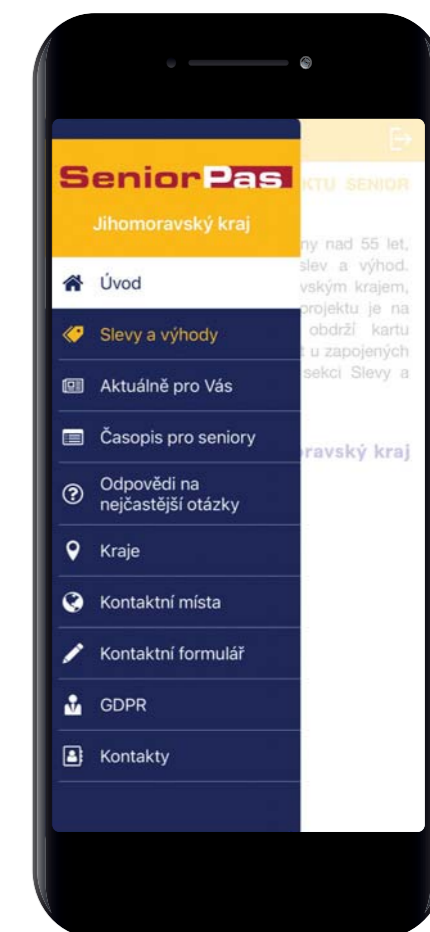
SeniorPas

Jihomoravský kraj

Úvod

Slevy a výhody

Aktuálně pro Vás

Časopis pro seniory

Odpovědi na nejčastější otázky

Kraje

Kontaktní místa

Kontaktní formulář

GDPR

Kontakty

KTU SENIOR

ny nad 55 let, slev a výhod. vským krajem, projektu je na obdrží kartu u zapojených sekci Slevy a

ravský kraj